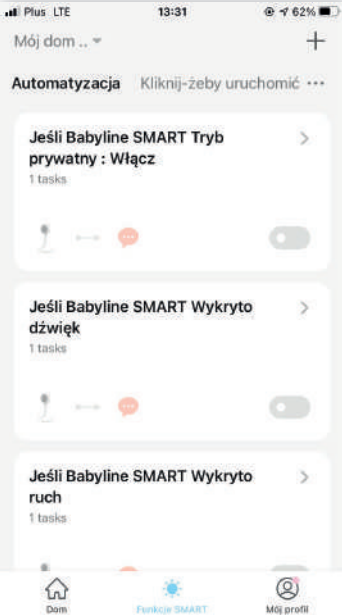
Plus LTE 13:31 62%

Mój dom .. ▾ +

Automatyzacja Kliknij-żeby uruchomić ···

Jeśli Babyline SMART Tryb prywatny : Włącz >
1 tasks

Jeśli Babyline SMART Wykryto dźwięk >
1 tasks

Jeśli Babyline SMART Wykryto ruch >
1 tasks

Dom Funkcje SMART Mój profil